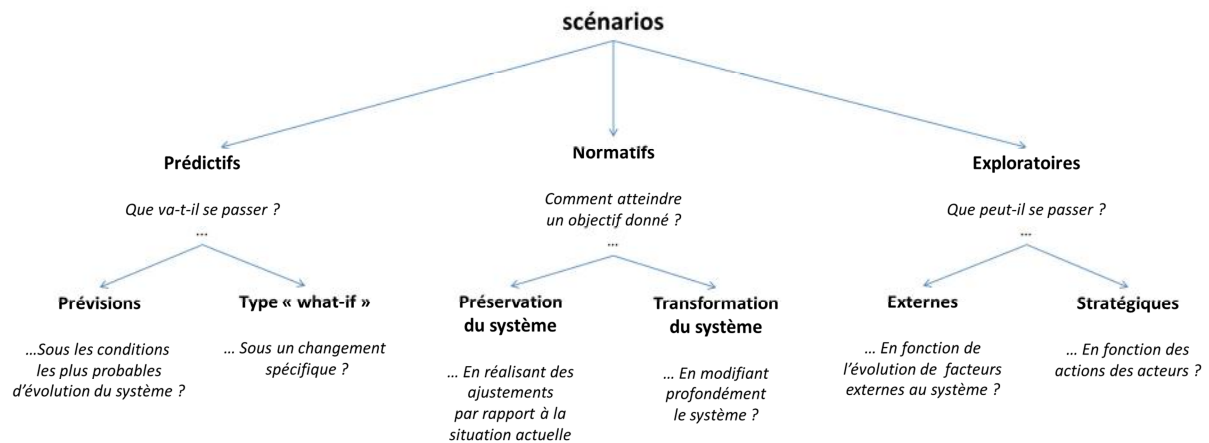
scénarios

Prédictifs

Que va-t-il se passer ?

...

Prévisions

...Sous les conditions les plus probables d'évolution du système ?

Type « what-if »

... Sous un changement spécifique ?

Normatifs

Comment atteindre un objectif donné ?

...

Préservation du système

... En réalisant des ajustements par rapport à la situation actuelle

Transformation du système

... En modifiant profondément le système ?

Exploratoires

Que peut-il se passer ?

...

Externes

... En fonction de l'évolution de facteurs externes au système ?

Stratégiques

... En fonction des actions des acteurs ?